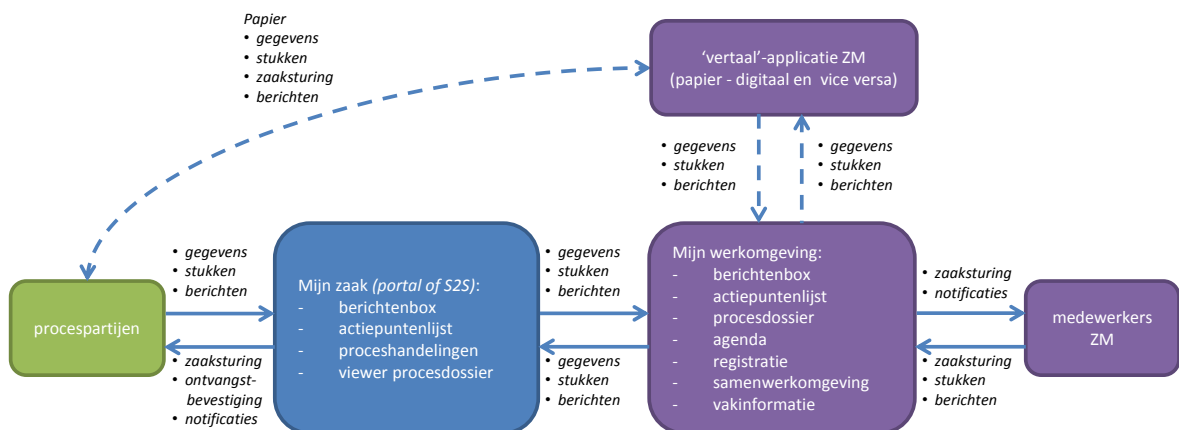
Papier
• gegevens
• stukken
• zaaksturing
• berichten

'vertaal'-applicatie ZM
(papier - digitaal en vice versa)

• gegevens
• stukken
• berichten

• gegevens
• stukken
• berichten

• gegevens
• stukken
• berichten

procespartijen

• zaaksturing
• ontvangst-bevestiging
• notificaties

Mijn zaak (portal of S2S):
- berichtenbox
- actiepuntenlijst
- proceshandelingen
- viewer procesdossier

• gegevens
• stukken
• berichten

• gegevens
• stukken
• berichten

Mijn werkomgeving:
- berichtenbox
- actiepuntenlijst
- procesdossier
- agenda
- registratie
- samenwerkomgeving
- vakinformatie

• zaaksturing
• notificaties

medewerkers ZM

• zaaksturing
• stukken
• berichten